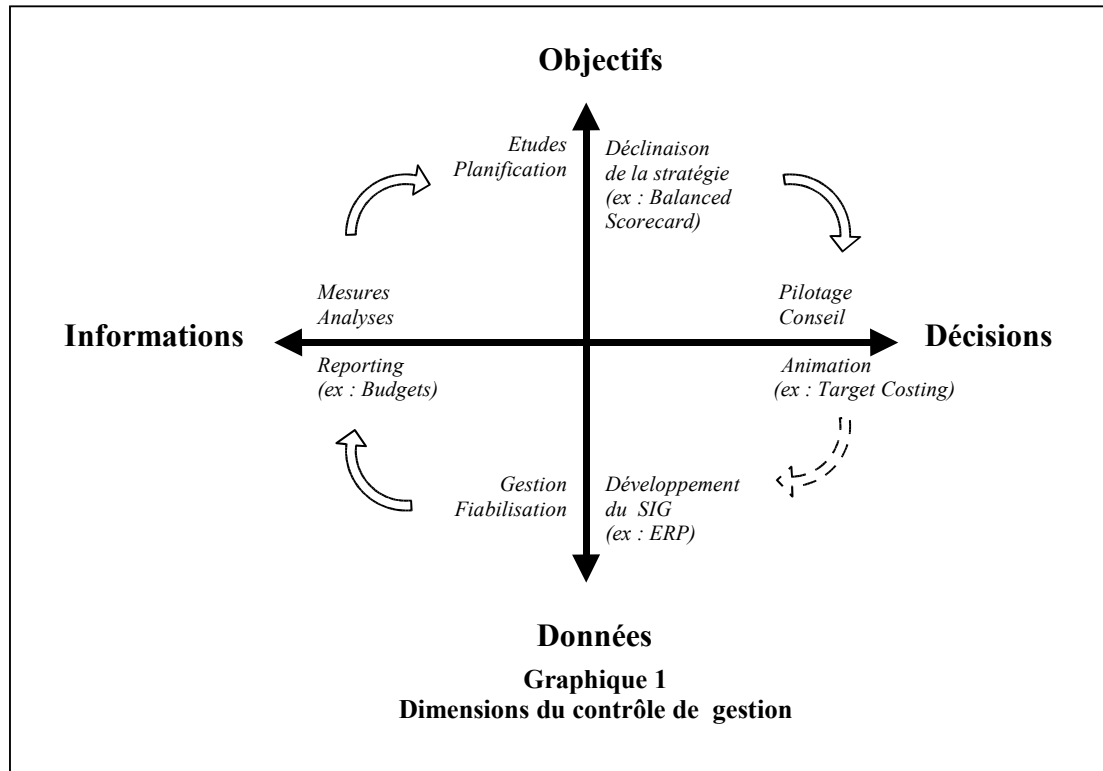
Objectifs

Etudes
Planification

Déclinaison
de la stratégie
(ex : Balanced
Scorecard)

Mesures
Analyses

Pilotage
Conseil

Informations

Décisions

Reporting
(ex : Budgets)

Animation
(ex : Target Costing)

Gestion
Fiabilisation

Développement
du SIG
(ex : ERP)

Données

Graphique 1
Dimensions du contrôle de gestion